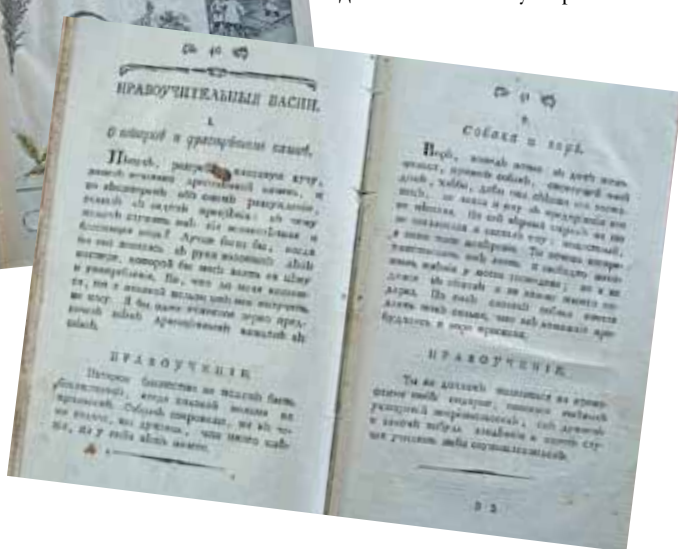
ℭ 40 ℭ

НРАВОУЧИТЕЛЬНЫЯ БАСНИ.

1.

О пѣтухѣ и драгоцѣнномъ камнѣ.

Пѣтухъ, разрывая навозную кучу, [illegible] драгоцѣнный камень, и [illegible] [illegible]

НРАВОУЧЕНІЕ.

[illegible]

ℭ 41 ℭ

2.

Собака и воръ.

Воръ, пошедъ ночью въ домъ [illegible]

НРАВОУЧЕНІЕ.

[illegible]

Б 3